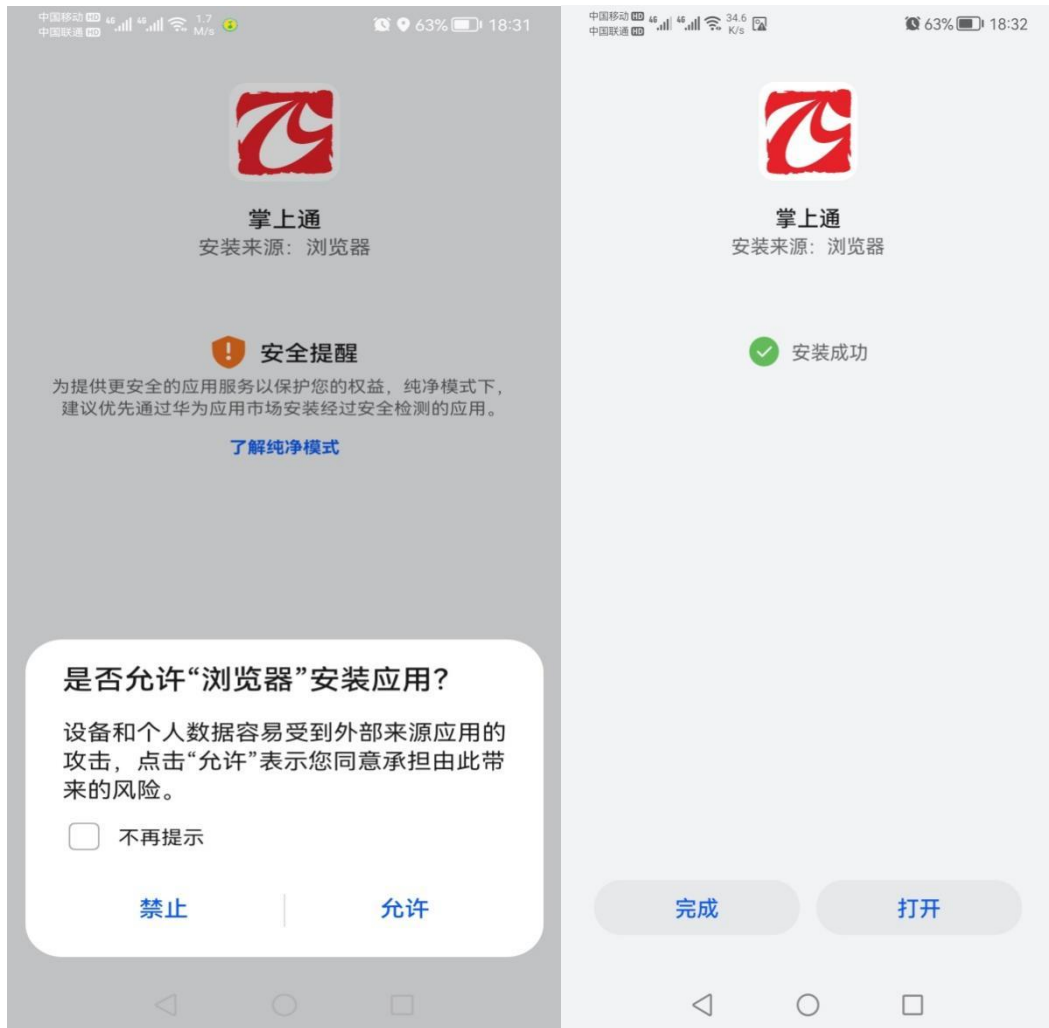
中国移动 HD 中国联通 HD 4G 4G 1.7 M/s 63% 18:31

掌上通
安装来源：浏览器

安全提醒
为提供更安全的应用服务以保护您的权益，纯净模式下，建议优先通过华为应用市场安装经过安全检测的应用。

了解纯净模式

是否允许“浏览器”安装应用？

设备和个人数据容易受到外部来源应用的攻击，点击“允许”表示您同意承担由此带来的风险。

不再提示

禁止 允许

中国移动 HD 中国联通 HD 4G 4G 34.6 K/s 63% 18:32

掌上通
安装来源：浏览器

安装成功

完成 打开